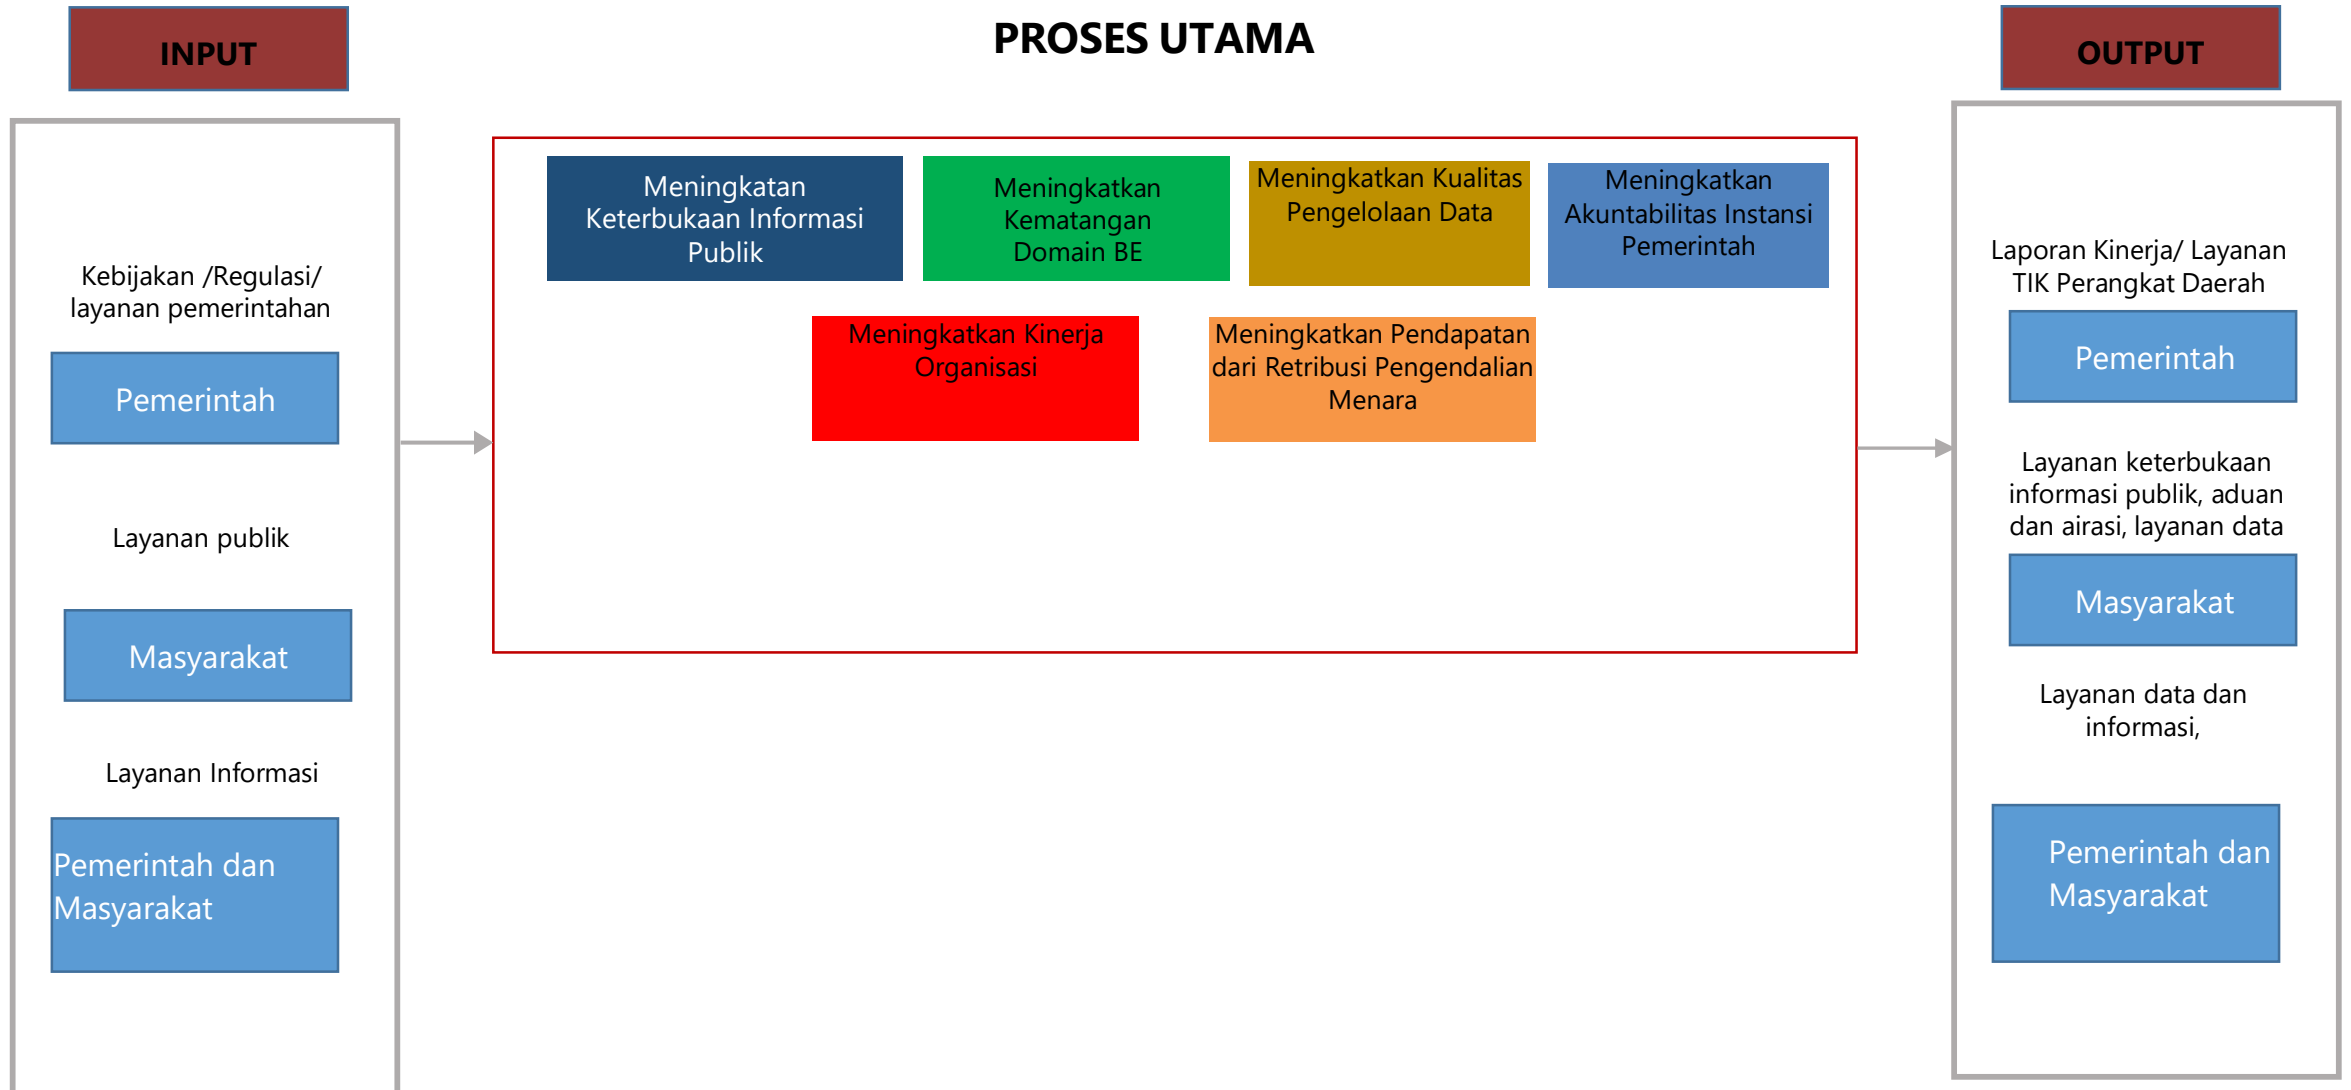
INPUT

PROSES UTAMA

OUTPUT

Kebijakan /Regulasi/ layanan pemerintahan

Pemerintah

Layanan publik

Masyarakat

Layanan Informasi

Pemerintah dan Masyarakat

Meningkatan Keterbukaan Informasi Publik

Meningkatkan Kematangan Domain BE

Meningkatkan Kualitas Pengelolaan Data

Meningkatkan Akuntabilitas Instansi Pemerintah

Meningkatkan Kinerja Organisasi

Meningkatkan Pendapatan dari Retribusi Pengendalian Menara

Laporan Kinerja/ Layanan TIK Perangkat Daerah

Pemerintah

Layanan keterbukaan informasi publik, aduan dan airasi, layanan data

Masyarakat

Layanan data dan informasi,

Pemerintah dan Masyarakat